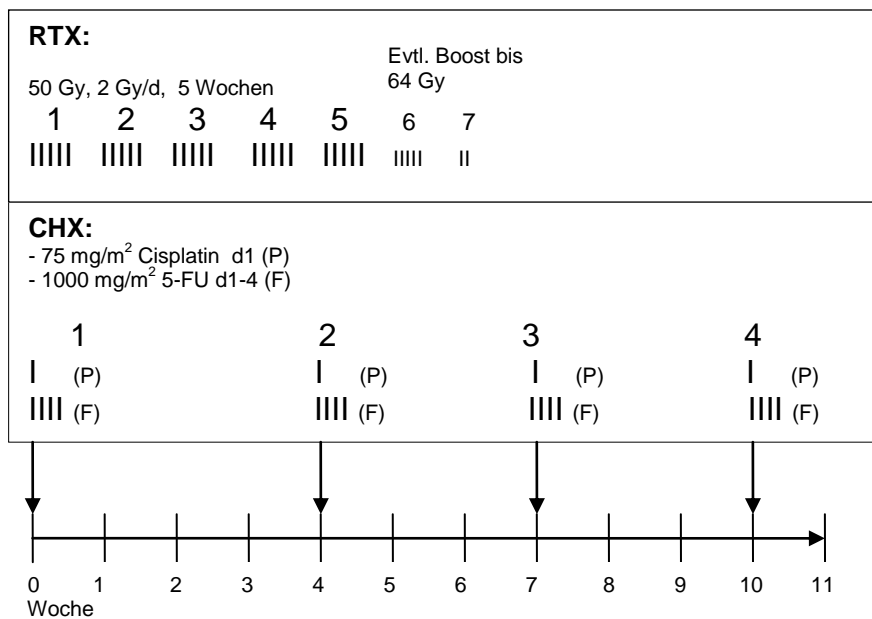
RTX:

50 Gy, 2 Gy/d, 5 Wochen

Evtl. Boost bis 64 Gy

1 2 3 4 5 6 7

IIIII IIIII IIIII IIIII IIIII IIIII II

CHX:
- 75 mg/m$^2$ Cisplatin d1 (P)
- 1000 mg/m$^2$ 5-FU d1-4 (F)

1 2 3 4

I (P) I (P) I (P) I (P)

IIII (F) IIII (F) IIII (F) IIII (F)

0 1 2 3 4 5 6 7 8 9 10 11

Woche